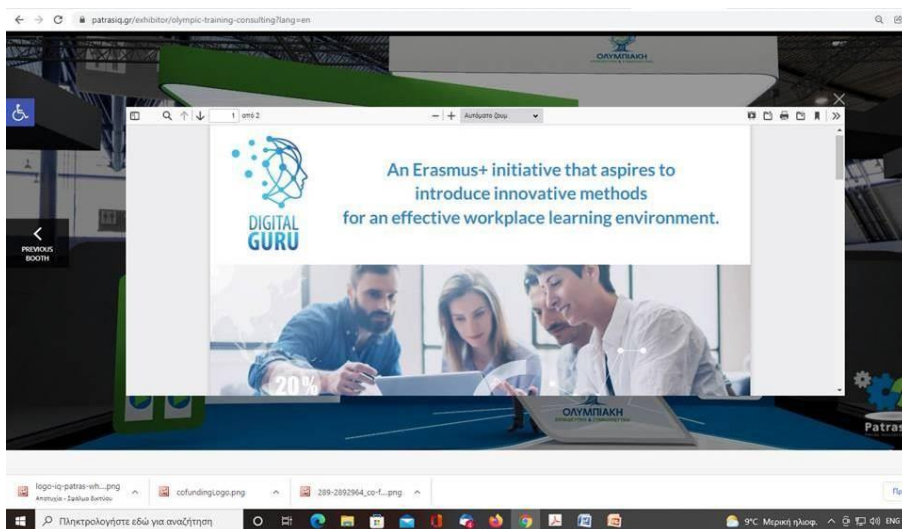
patrasiq.gr/exhibitor/olympic-training-consulting?lang=en

ΟΛΥΜΠΙΑΚΗ

1 από 2

Αυτόματο ζουμ

DIGITAL GURU

An Erasmus+ initiative that aspires to introduce innovative methods for an effective workplace learning environment.

PREVIOUS BOOTH

20%

ΟΛΥΜΠΙΑΚΗ

Patras

logo-iq-patras-wh....png
Αποτυχία - Σφάλμα δικτύου

cofundingLogo.png

289-2892964_co-f....png

Πληκτρολογήστε εδώ για αναζήτηση

9°C Μερική ηλιοφ. ENG